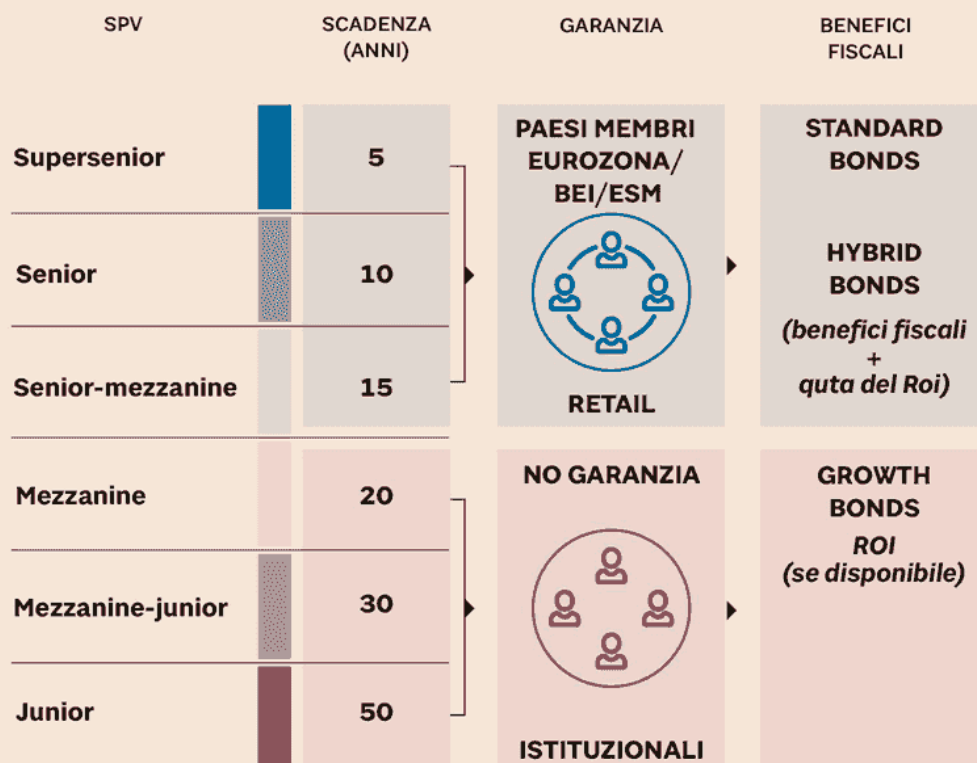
| SPV | SCADENZA (ANNI) | GARANZIA | BENEFICI FISCALI |
|---|---|---|---|
| Supersenior | 5 | PAESI MEMBRI EUROZONA/ BEI/ESM | STANDARD BONDS |
| Senior | 10 | | HYBRID BONDS (benefici fiscali + quta del Roi) |
| Senior-mezzanine | 15 | RETAIL | |
| Mezzanine | 20 | NO GARANZIA | GROWTH BONDS ROI (se disponibile) |
| Mezzanine-junior | 30 | | |
| Junior | 50 | ISTITUZIONALI | |